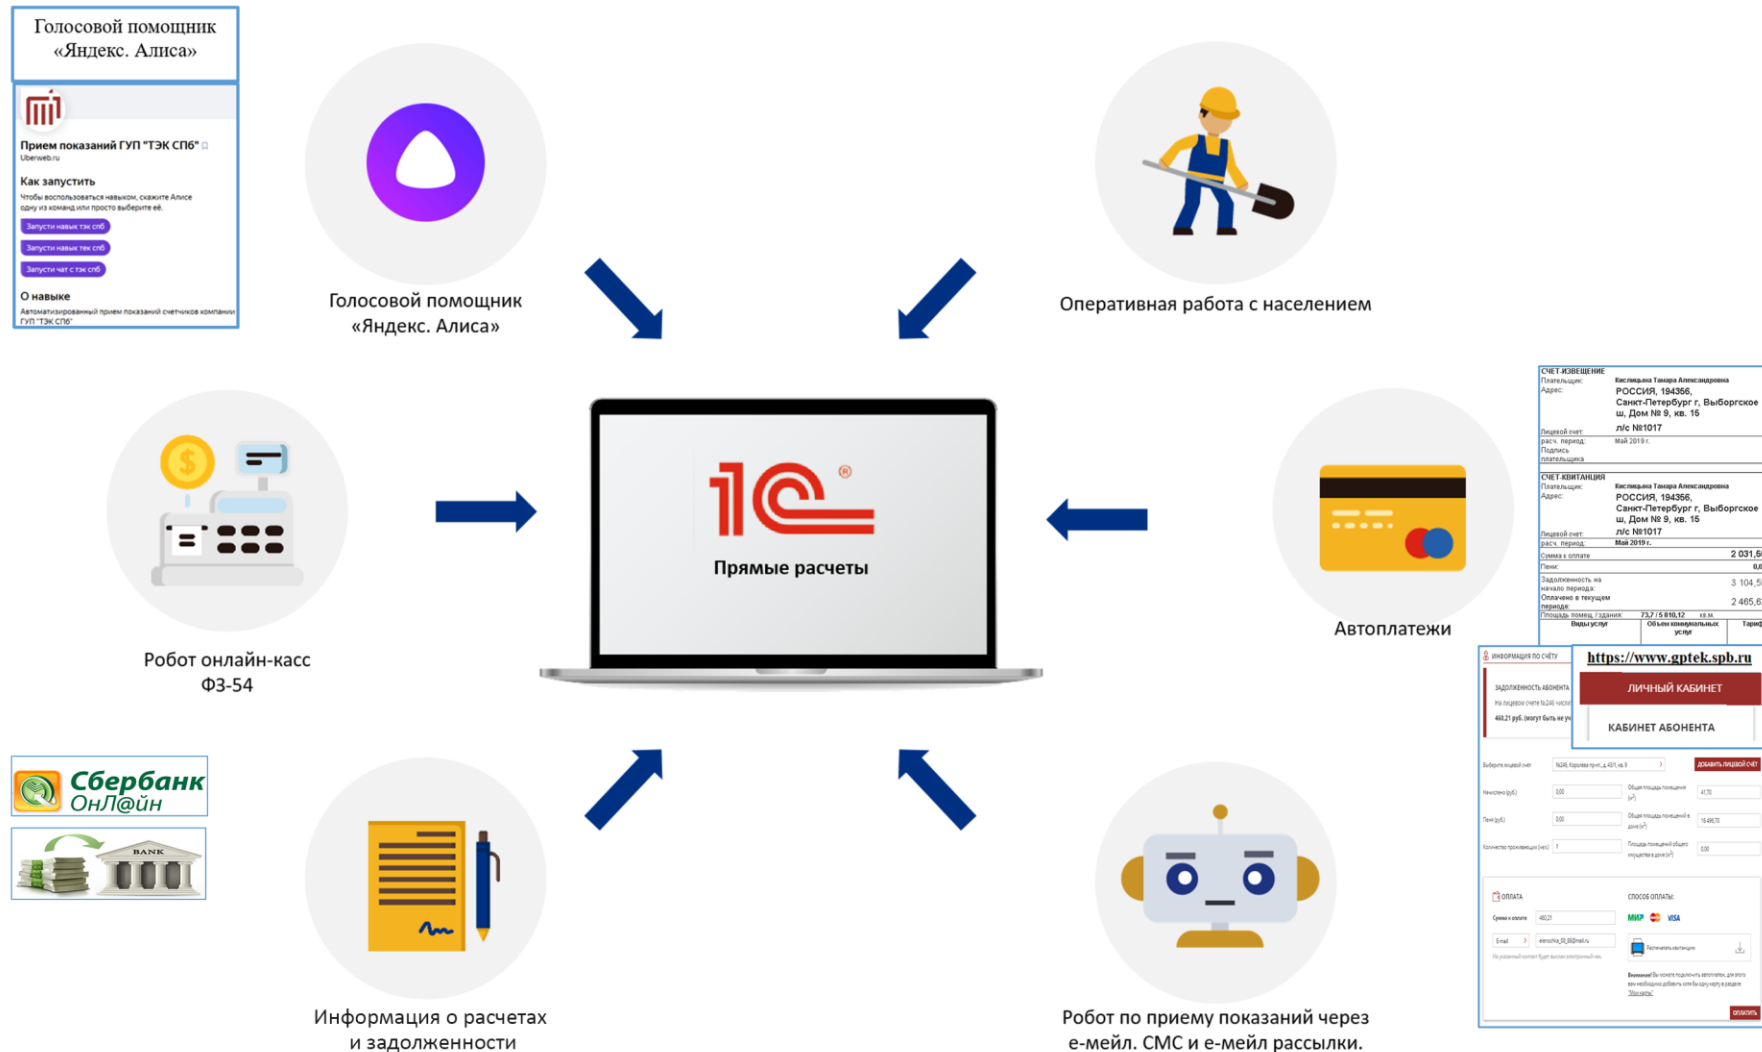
Голосовой помощник «Яндекс. Алиса»

Прием показаний ГУП "ТЭК СПб"
Uberweb.ru

Как запустить

Чтобы воспользоваться навыком, скажите Алисе одну из команд или просто выберите её.

Запусти навык тэк спб

Запусти навык тек спб

Запусти чат с тэк спб

О навыке

Автоматизированный прием показаний счетчиков компании ГУП "ТЭК СПб"

Голосовой помощник «Яндекс. Алиса»

Оперативная работа с населением

1С

Прямые расчеты

Робот онлайн-касс ФЗ-54

Автоплатежи

СЧЕТ-ИЗВЕЩЕНИЕ
Плательщик: Кислицына Тамара Александровна
Адрес: РОССИЯ, 194356, Санкт-Петербург г, Выборгское ш, Дом № 9, кв. 15
Лицевой счет: л/с №1017
расч. период: Май 2019 г.
Подпись плательщика

СЧЕТ-КВИТАНЦИЯ
Плательщик: Кислицына Тамара Александровна
Адрес: РОССИЯ, 194356, Санкт-Петербург г, Выборгское ш, Дом № 9, кв. 15
Лицевой счет: л/с №1017
расч. период: Май 2019 г.
Сумма к оплате 2 031,5
Пени: 0,0
Задолженность на начало периода: 3 104,5
Оплачено в текущем периоде: 2 465,6
Площадь помещ./здания: 73,7 / 5 810,12 кв.м.
Виды услуг | Объем коммунальных услуг | Тариф

https://www.gptek.spb.ru
ЛИЧНЫЙ КАБИНЕТ
КАБИНЕТ АБОНЕНТА

ИНФОРМАЦИЯ ПО СЧЕТУ
ЗАДОЛЖЕННОСТЬ АБОНЕНТА
ДОБАВИТЬ ЛИЦЕВОЙ СЧЕТ
ОПЛАТА
СПОСОБ ОПЛАТЫ:
МИР VISA
ОПЛАТИТЬ

Сбербанк ОнЛ@йн

BANK

Информация о расчетах и задолженности

Робот по приему показаний через е-мейл. СМС и е-мейл рассылки.